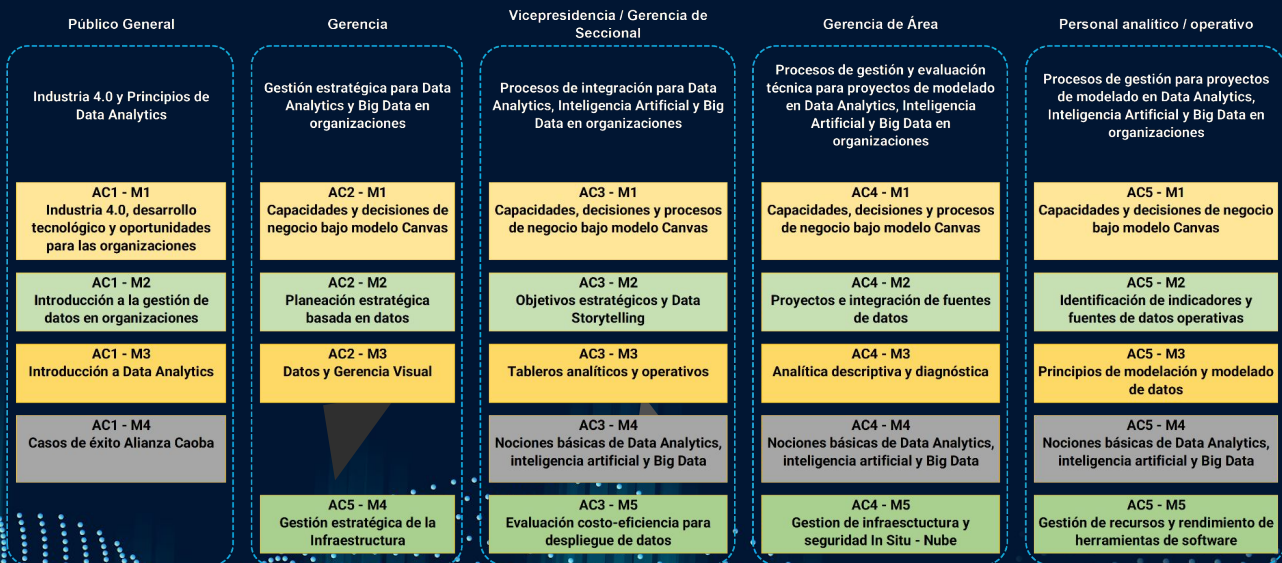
Público General

Industria 4.0 y Principios de Data Analytics

AC1 - M1
Industria 4.0, desarrollo tecnológico y oportunidades para las organizaciones

AC1 - M2
Introducción a la gestión de datos en organizaciones

AC1 - M3
Introducción a Data Analytics

AC1 - M4
Casos de éxito Alianza Caoba

Gerencia

Gestión estratégica para Data Analytics y Big Data en organizaciones

AC2 - M1
Capacidades y decisiones de negocio bajo modelo Canvas

AC2 - M2
Planeación estratégica basada en datos

AC2 - M3
Datos y Gerencia Visual

AC5 - M4
Gestión estratégica de la Infraestructura

Vicepresidencia / Gerencia de Seccional

Procesos de integración para Data Analytics, Inteligencia Artificial y Big Data en organizaciones

AC3 - M1
Capacidades, decisiones y procesos de negocio bajo modelo Canvas

AC3 - M2
Objetivos estratégicos y Data Storytelling

AC3 - M3
Tableros analíticos y operativos

AC3 - M4
Nociones básicas de Data Analytics, inteligencia artificial y Big Data

AC3 - M5
Evaluación costo-eficiencia para despliegue de datos

Gerencia de Área

Procesos de gestión y evaluación técnica para proyectos de modelado en Data Analytics, Inteligencia Artificial y Big Data en organizaciones

AC4 - M1
Capacidades, decisiones y procesos de negocio bajo modelo Canvas

AC4 - M2
Proyectos e integración de fuentes de datos

AC4 - M3
Analítica descriptiva y diagnóstica

AC4 - M4
Nociones básicas de Data Analytics, inteligencia artificial y Big Data

AC4 - M5
Gestion de infraescstuctura y seguridad In Situ - Nube

Personal analítico / operativo

Procesos de gestión para proyectos de modelado en Data Analytics, Inteligencia Artificial y Big Data en organizaciones

AC5 - M1
Capacidades y decisiones de negocio bajo modelo Canvas

AC5 - M2
Identificación de indicadores y fuentes de datos operativas

AC5 - M3
Principios de modelación y modelado de datos

AC5 - M4
Nociones básicas de Data Analytics, inteligencia artificial y Big Data

AC5 - M5
Gestión de recursos y rendimiento de herramientas de software